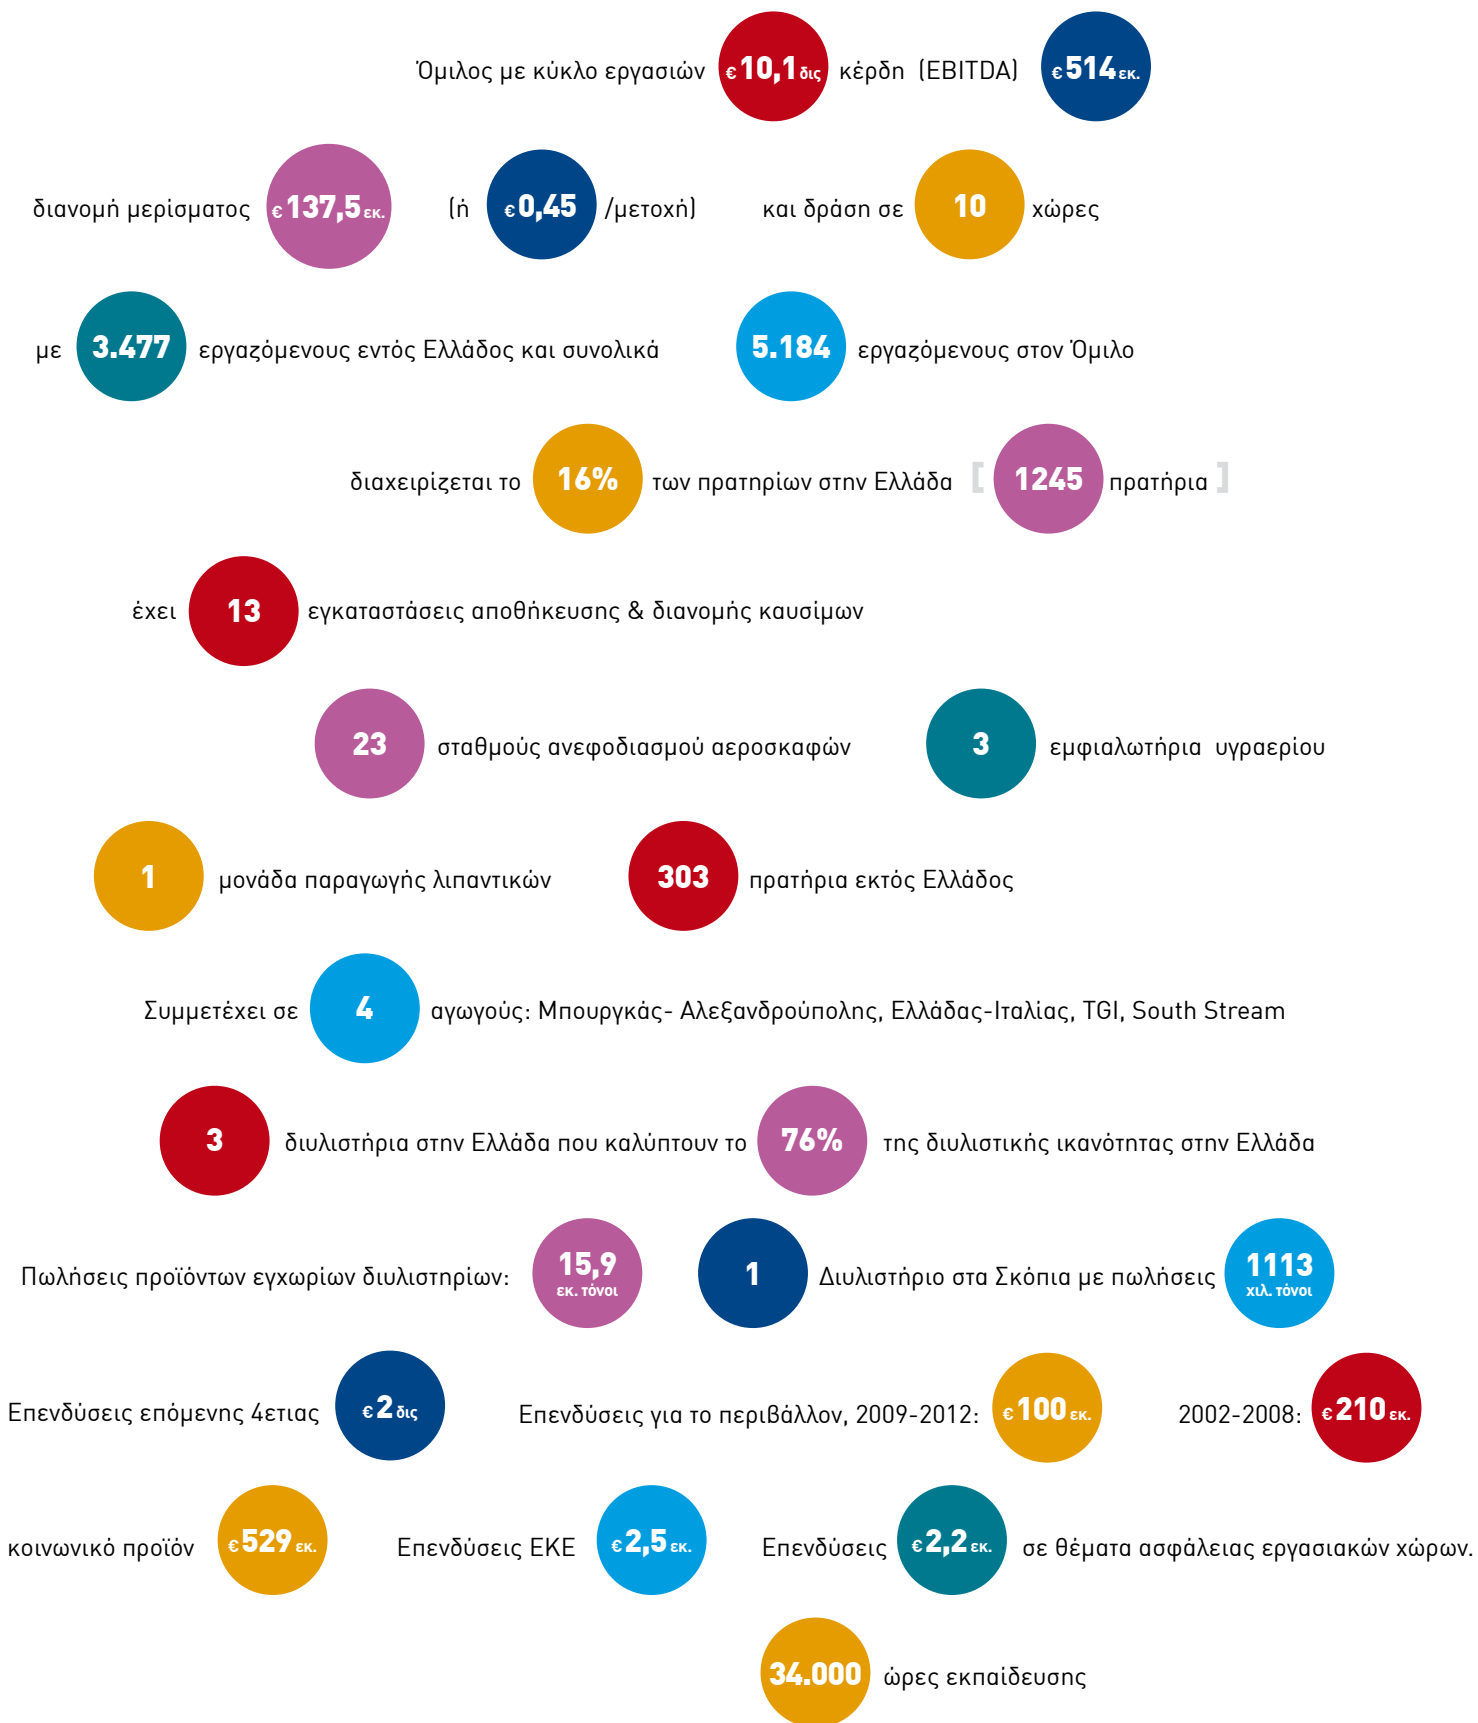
Όμιλος με κύκλο εργασιών €10,1 δις κέρδη (EBITDA) €514 εκ.

διανομή μερίσματος €137,5 εκ. (ή €0,45 /μετοχή) και δράση σε 10 χώρες

με 3.477 εργαζόμενους εντός Ελλάδος και συνολικά 5.184 εργαζόμενους στον Όμιλο

διαχειρίζεται το 16% των πρατηρίων στην Ελλάδα [ 1245 πρατήρια ]

έχει 13 εγκαταστάσεις αποθήκευσης & διανομής καυσίμων

23 σταθμούς ανεφοδιασμού αεροσκαφών 3 εμφιαλωτήρια υγραερίου

1 μονάδα παραγωγής λιπαντικών 303 πρατήρια εκτός Ελλάδος

Συμμετέχει σε 4 αγωγούς: Μπουργκάς- Αλεξανδρούπολης, Ελλάδας-Ιταλίας, TGI, South Stream

3 διυλιστήρια στην Ελλάδα που καλύπτουν το 76% της διυλιστικής ικανότητας στην Ελλάδα

Πωλήσεις προϊόντων εγχωρίων διυλιστηρίων: 15,9 εκ. τόνοι 1 Διυλιστήριο στα Σκόπια με πωλήσεις 1113 χιλ. τόνοι

Επενδύσεις επόμενης 4ετιας €2 δις Επενδύσεις για το περιβάλλον, 2009-2012: €100 εκ. 2002-2008: €210 εκ.

κοινωνικό προϊόν €529 εκ. Επενδύσεις ΕΚΕ €2,5 εκ. Επενδύσεις €2,2 εκ. σε θέματα ασφάλειας εργασιακών χώρων.

34.000 ώρες εκπαίδευσης